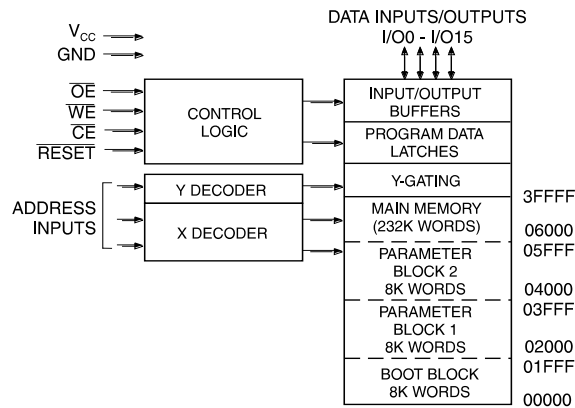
DATA INPUTS/OUTPUTS
I/O0 - I/O15

$V_{CC}$
GND

$\overline{OE}$
$\overline{WE}$
$\overline{CE}$
$\overline{RESET}$

CONTROL LOGIC

INPUT/OUTPUT BUFFERS

PROGRAM DATA LATCHES

ADDRESS INPUTS

Y DECODER

X DECODER

Y-GATING

MAIN MEMORY (232K WORDS)

PARAMETER BLOCK 2 8K WORDS

PARAMETER BLOCK 1 8K WORDS

BOOT BLOCK 8K WORDS

3FFFF
06000
05FFF
04000
03FFF
02000
01FFF
00000